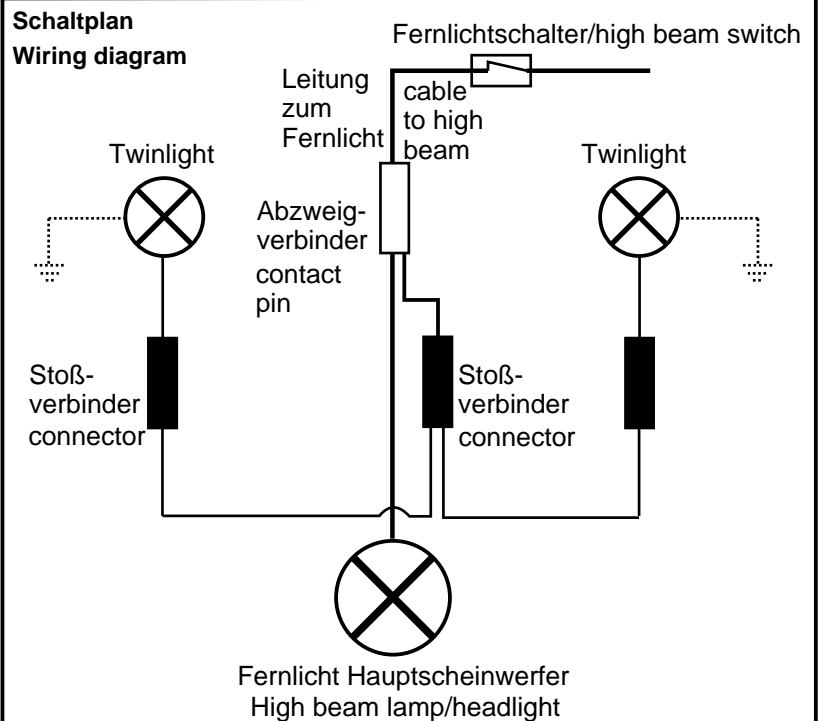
Schaltplan
Wiring diagram

Fernlichtschalter/high beam switch

Leitung zum Fernlicht

cable to high beam

Twinlight

Twinlight

Abzweigverbinder
contact pin

Stoß-verbinder
connector

Stoß-verbinder
connector

Fernlicht Hauptscheinwerfer
High beam lamp/headlight